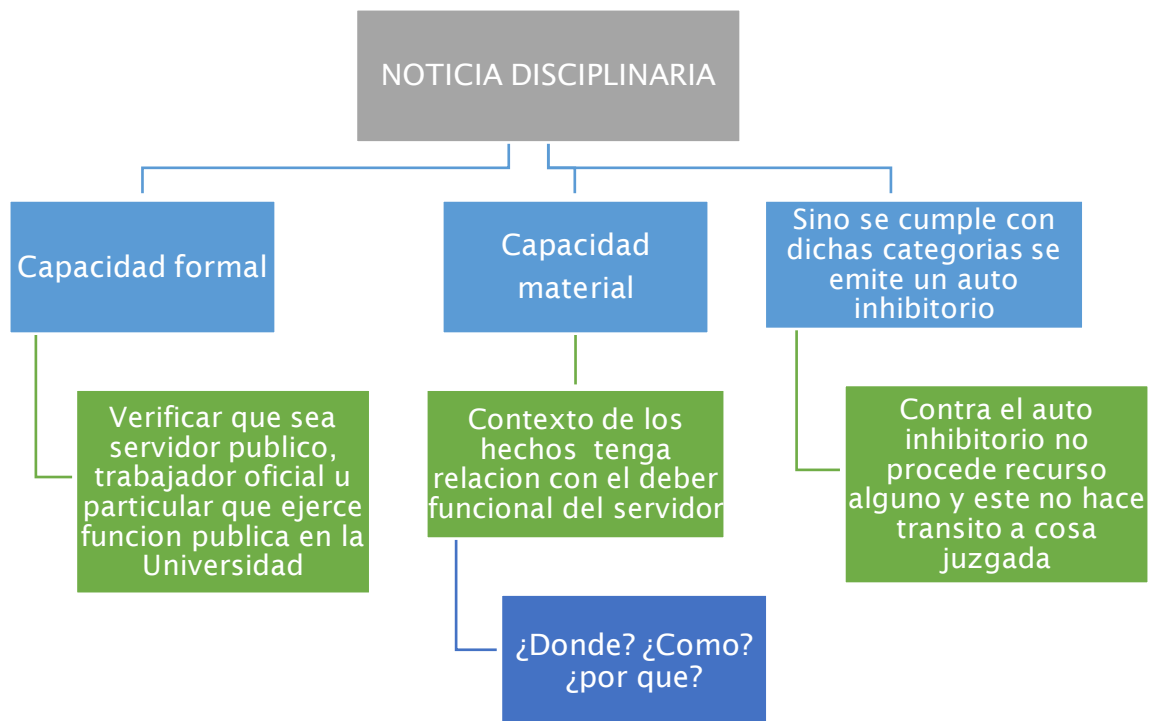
NOTICIA DISCIPLINARIA

Capacidad formal

Verificar que sea servidor publico, trabajador oficial u particular que ejerce funcion publica en la Universidad

Capacidad material

Contexto de los hechos tenga relacion con el deber funcional del servidor

¿Donde? ¿Como? ¿por que?

Sino se cumple con dichas categorias se emite un auto inhibitorio

Contra el auto inhibitorio no procede recurso alguno y este no hace transito a cosa juzgada